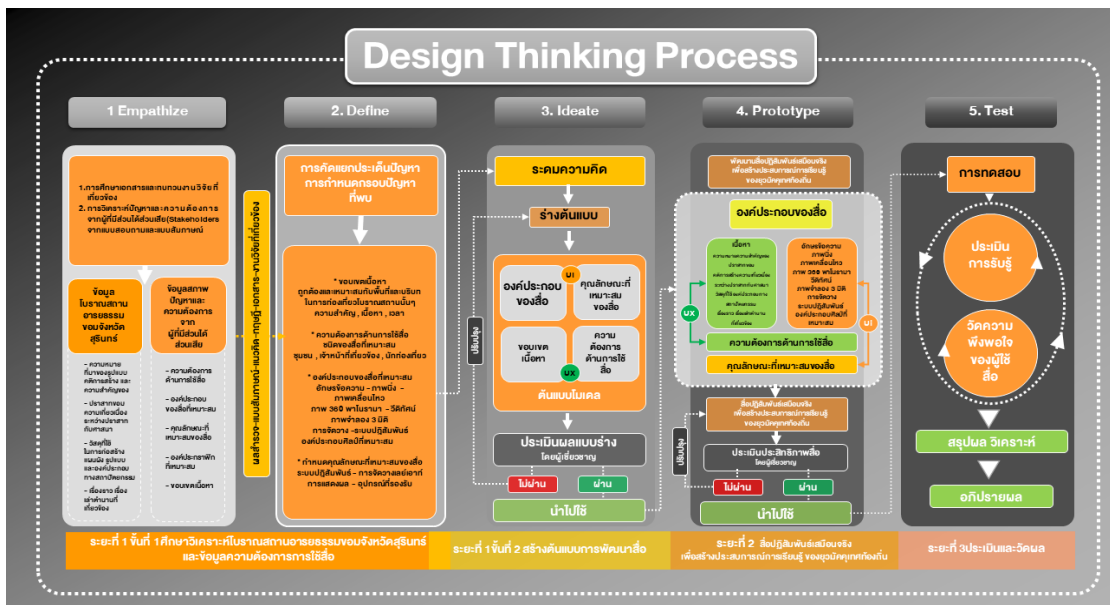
Design Thinking Process

1 Empathize

2. Define

3. Ideate

4. Prototype

5. Test

1.การศึกษาเอกสารและเกบตอนงานวิจัยที่เกี่ยวข้อง
2.การวิเคราะห์ปัญหาและความต้องการจากผู้ที่มีส่วนได้ส่วนเสีย(Stakeholders) จากแบบสอบถามและแบบสัมภาษณ์

ข้อมูลโบราณสถานอารยธรรมขอมจังหวัดสุรินทร์

- ความหมายที่มาของรูปแบบศิลปกรรม และความสำคัญของ
- ประเภทของความเกี่ยวเนื่องระหว่างปราสาทกับศาสนา
- วัสดุที่ใช้ในการก่อสร้างแผนผัง รูปแบบและองค์ประกอบทางสถาปัตยกรรม
- เรื่องราว เรื่องเล่าตำนานที่เกี่ยวข้อง

ข้อมูลสภาพปัญหาและความต้องการจากผู้ที่มีส่วนได้ส่วนเสีย

- ความต้องการด้านการใช้สื่อ
- องค์ประกอบของสื่อที่เหมาะสม
- คุณลักษณะที่เหมาะสมของสื่อ
- องค์ประกอบศิลป์ที่เหมาะสม
- ขอบเขตเนื้อหา

ผลสำรวจ-ความคิดเห็น-ผู้เชี่ยวชาญ-กลุ่มเป้าหมาย-ผู้ที่เกี่ยวข้อง

การคัดแยกประเด็นปัญหา การกำหนดกรอบปัญหาที่พบ

* ขอบเขตเนื้อหา ถูกต้องและเหมาะสมกับพื้นที่และบริบทในการก่อเกี่ยวโบราณสถานนั้นๆ ความสำคัญ, เนื้อหา, เวลา

* ความต้องการด้านการใช้สื่อ ชนิดของสื่อที่เหมาะสม ชุมชน, เจ้าหน้าที่เกี่ยวข้อง, นักท่องเที่ยว

* องค์ประกอบของสื่อที่เหมาะสม อักษรข้อความ - ภาพนิ่ง - ภาพเคลื่อนไหว ภาพ 360 พาโนรามา - วีดิทัศน์ ภาพจำลอง 3 มิติ การจัดวาง -ระบบปฏิสัมพันธ์ องค์ประกอบศิลป์ที่เหมาะสม

* กำหนดคุณลักษณะที่เหมาะสมของสื่อ ระบบปฏิสัมพันธ์ - การจัดวางออกแบบการแสดงผล - อุปกรณ์ที่รองรับ

ระดมความคิด

ร่างต้นแบบ

องค์ประกอบของสื่อ

UI

คุณลักษณะที่เหมาะสมของสื่อ

ขอบเขตเนื้อหา

ความต้องการด้านการใช้สื่อ

UX

ต้นแบบโมเดล

ปรับปรุง

ประเมินผลแบบร่าง โดยผู้เชี่ยวชาญ

ไม่ผ่าน

ผ่าน

นำไปใช้

พัฒนาสื่อปฏิสัมพันธ์เสมือนจริงเพื่อสร้างประสบการณ์การเรียนรู้ของชุมชนคุกคาท้องถิ่น

องค์ประกอบของสื่อ

เนื้อหา

อักษรข้อความ ภาพนิ่ง ภาพเคลื่อนไหว ภาพ 360 พาโนรามา วีดิทัศน์ ภาพจำลอง 3 มิติ การจัดวาง ระบบปฏิสัมพันธ์ องค์ประกอบศิลป์ที่เหมาะสม

UX

UI

ความต้องการด้านการใช้สื่อ

คุณลักษณะที่เหมาะสมของสื่อ

สื่อปฏิสัมพันธ์เสมือนจริงเพื่อสร้างประสบการณ์การเรียนรู้ของชุมชนคุกคาท้องถิ่น

ปรับปรุง

ประเมินประสิทธิภาพสื่อ โดยผู้เชี่ยวชาญ

ไม่ผ่าน

ผ่าน

นำไปใช้

การทดสอบ

ประเมินการรับรู้

วัดความพึงพอใจของผู้ใช้สื่อ

สรุปผล วิเคราะห์

อภิปรายผล

ระยะที่ 1 ขั้นที่ 1 ศึกษาวิเคราะห์โบราณสถานอารยธรรมขอมจังหวัดสุรินทร์และข้อมูลความต้องการการใช้สื่อ

ระยะที่ 1 ขั้นที่ 2 สร้างต้นแบบการพัฒนาสื่อ

ระยะที่ 2 สื่อปฏิสัมพันธ์เสมือนจริงเพื่อสร้างประสบการณ์การเรียนรู้ ของชุมชนคุกคาท้องถิ่น

ระยะที่ 3ประเมินและวัดผล